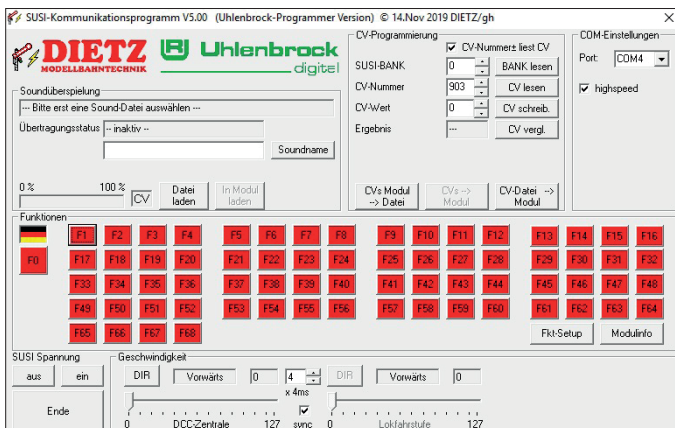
SUSI-Kommunikationsprogramm V5.00 (Uhlenbrock-Programmer Version) © 14.Nov 2019 DIETZ/gh

DIETZ MODELLBAHNTECHNIK

Uhlenbrock digital

CV-Programmierung
CV-Nummer± liest CV
SUSI-BANK 0 BANK lesen
CV-Nummer 903 CV lesen
CV-Wert 0 CV schreib.
Ergebnis --- CV vergl.
CVs Modul --> Datei
CVs --> Modul
CV-Datei --> Modul

COM-Einstellungen
Port: COM4
highspeed

Soundüberspielung
--- Bitte erst eine Sound-Datei auswählen ---
Übertragungsstatus -- inaktiv --
Soundname
0 % 100 % CV Datei laden In Modul laden

Funktionen
F0
F1 F2 F3 F4 F5 F6 F7 F8 F9 F10 F11 F12 F13 F14 F15 F16
F17 F18 F19 F20 F21 F22 F23 F24 F25 F26 F27 F28 F29 F30 F31 F32
F33 F34 F35 F36 F37 F38 F39 F40 F41 F42 F43 F44 F45 F46 F47 F48
F49 F50 F51 F52 F53 F54 F55 F56 F57 F58 F59 F60 F61 F62 F63 F64
F65 F66 F67 F68
Fkt-Setup Modulinfo

SUSI Spannung
aus ein
Ende

Geschwindigkeit
DIR Vorwärts 0 4 x 4ms DIR Vorwärts 0
sync
0 DCC-Zentrale 127 0 Lokfahrstufe 127